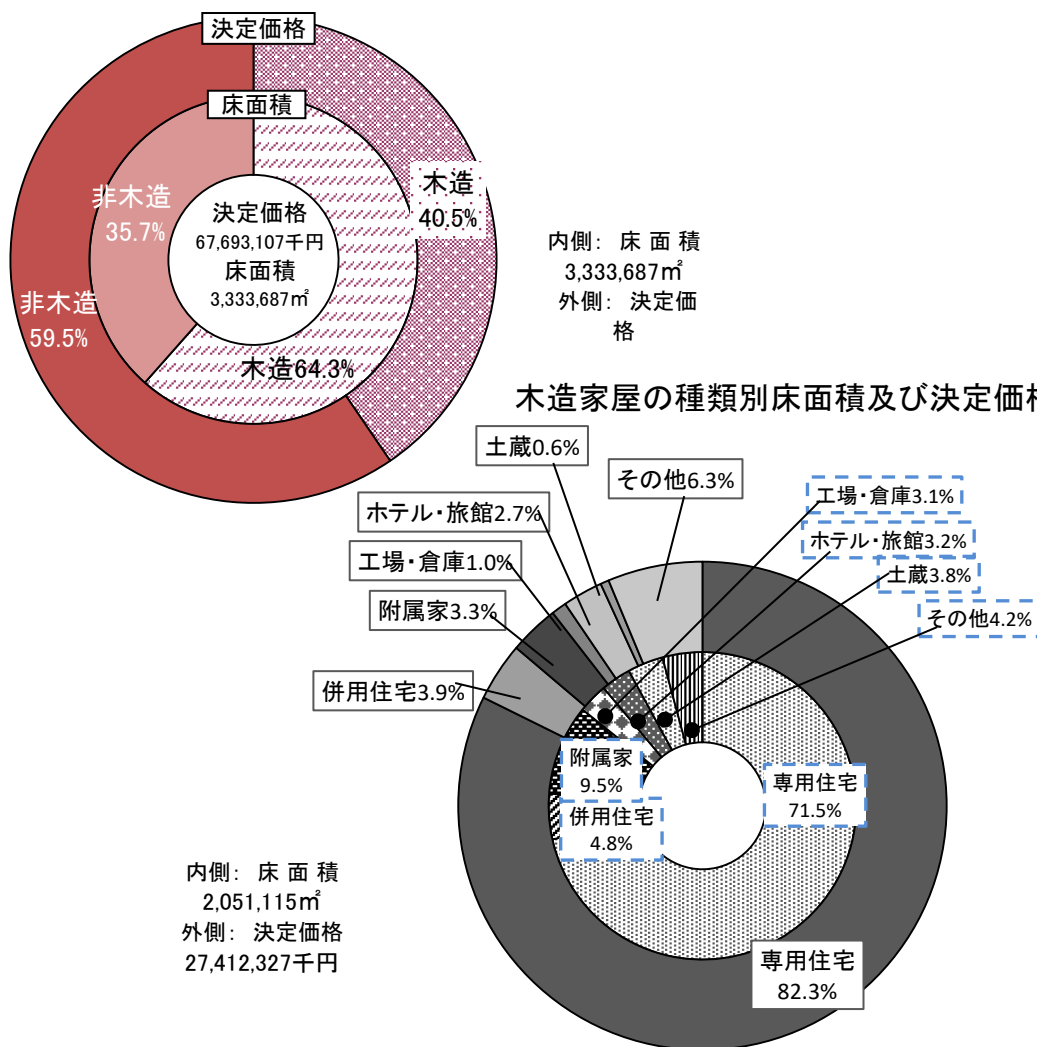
決定価格

床面積

非木造 35.7%

非木造 59.5%

決定価格 67,693,107千円 床面積 3,333,687㎡

木造 40.5%

木造64.3%

内側: 床 面 積 3,333,687㎡ 外側: 決定価格

木造家屋の種類別床面積及び決定価

土蔵0.6%

その他6.3%

ホテル・旅館2.7%

工場・倉庫1.0%

附属家3.3%

併用住宅3.9%

工場・倉庫3.1%

ホテル・旅館3.2%

土蔵3.8%

その他4.2%

附属家 9.5%

併用住宅 4.8%

専用住宅 71.5%

専用住宅 82.3%

内側: 床 面 積 2,051,115㎡ 外側: 決定価格 27,412,327千円